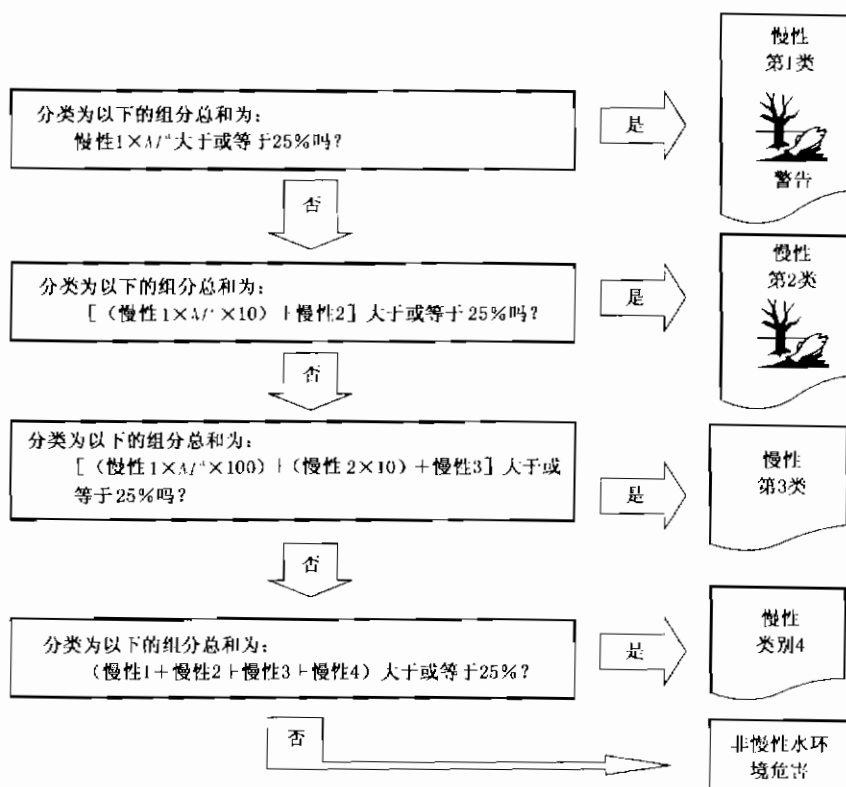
分类为以下的组分总和为：
慢性1×$M^a$大于或等于25%吗？

是

慢性
第1类

警告

否

分类为以下的组分总和为：
[（慢性1×$M^a$×10）+慢性2] 大于或等于25%吗？

是

慢性
第2类

否

分类为以下的组分总和为：
[（慢性1×$M^a$×100）+（慢性2×10）+慢性3] 大于或等于25%吗？

是

慢性
第3类

否

分类为以下的组分总和为：
（慢性1+慢性2+慢性3+慢性4）大于或等于25%？

是

慢性
类别4

否

非慢性水环境危害